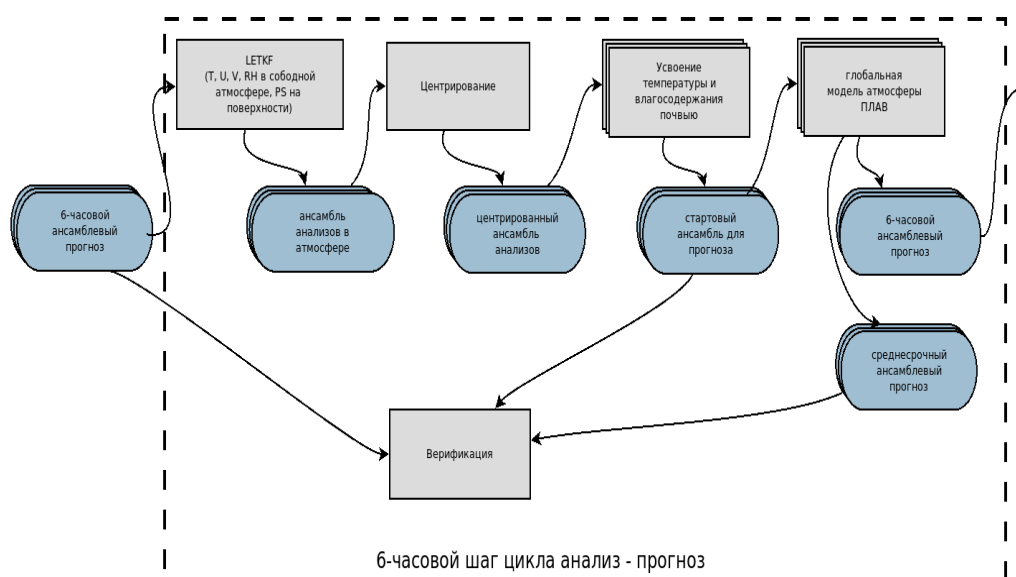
LETKF
(T, U, V, RH в собродной атмосфере, PS на поверхности)

Центрирование

Усвоение температуры и влагосодержания почвью

глобальная модель атмосферы ПЛАВ

6-часовой ансамблевый прогноз

ансамбль анализов в атмосфере

центрированный ансамбль анализов

стартовый ансамбль для прогноза

6-часовой ансамблевый прогноз

среднесрочный ансамблевый прогноз

Верификация

6-часовой шаг цикла анализ - прогноз